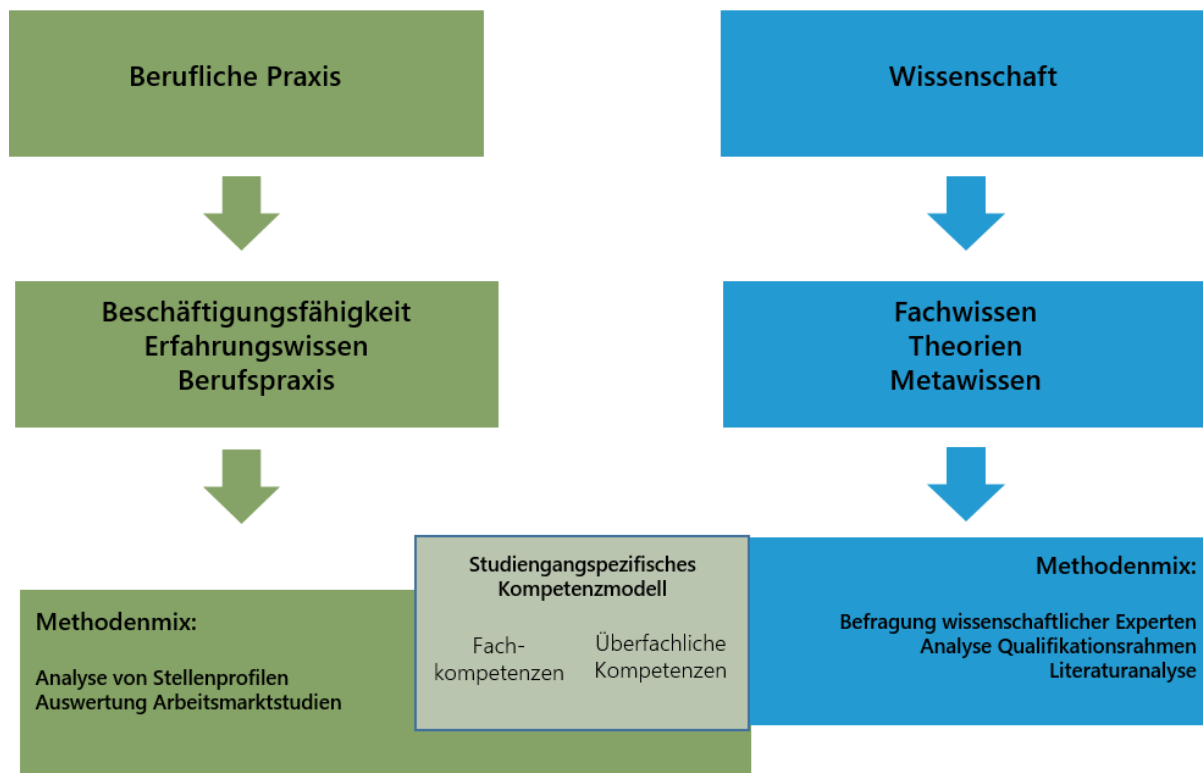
Berufliche Praxis

Wissenschaft

Beschäftigungsfähigkeit
Erfahrungswissen
Berufspraxis

Fachwissen
Theorien
Metawissen

Methodenmix:

Analyse von Stellenprofilen
Auswertung Arbeitsmarktstudien

Studiengangspezifisches Kompetenzmodell

Fachkompetenzen

Überfachliche Kompetenzen

Methodenmix:

Befragung wissenschaftlicher Experten
Analyse Qualifikationsrahmen
Literaturanalyse